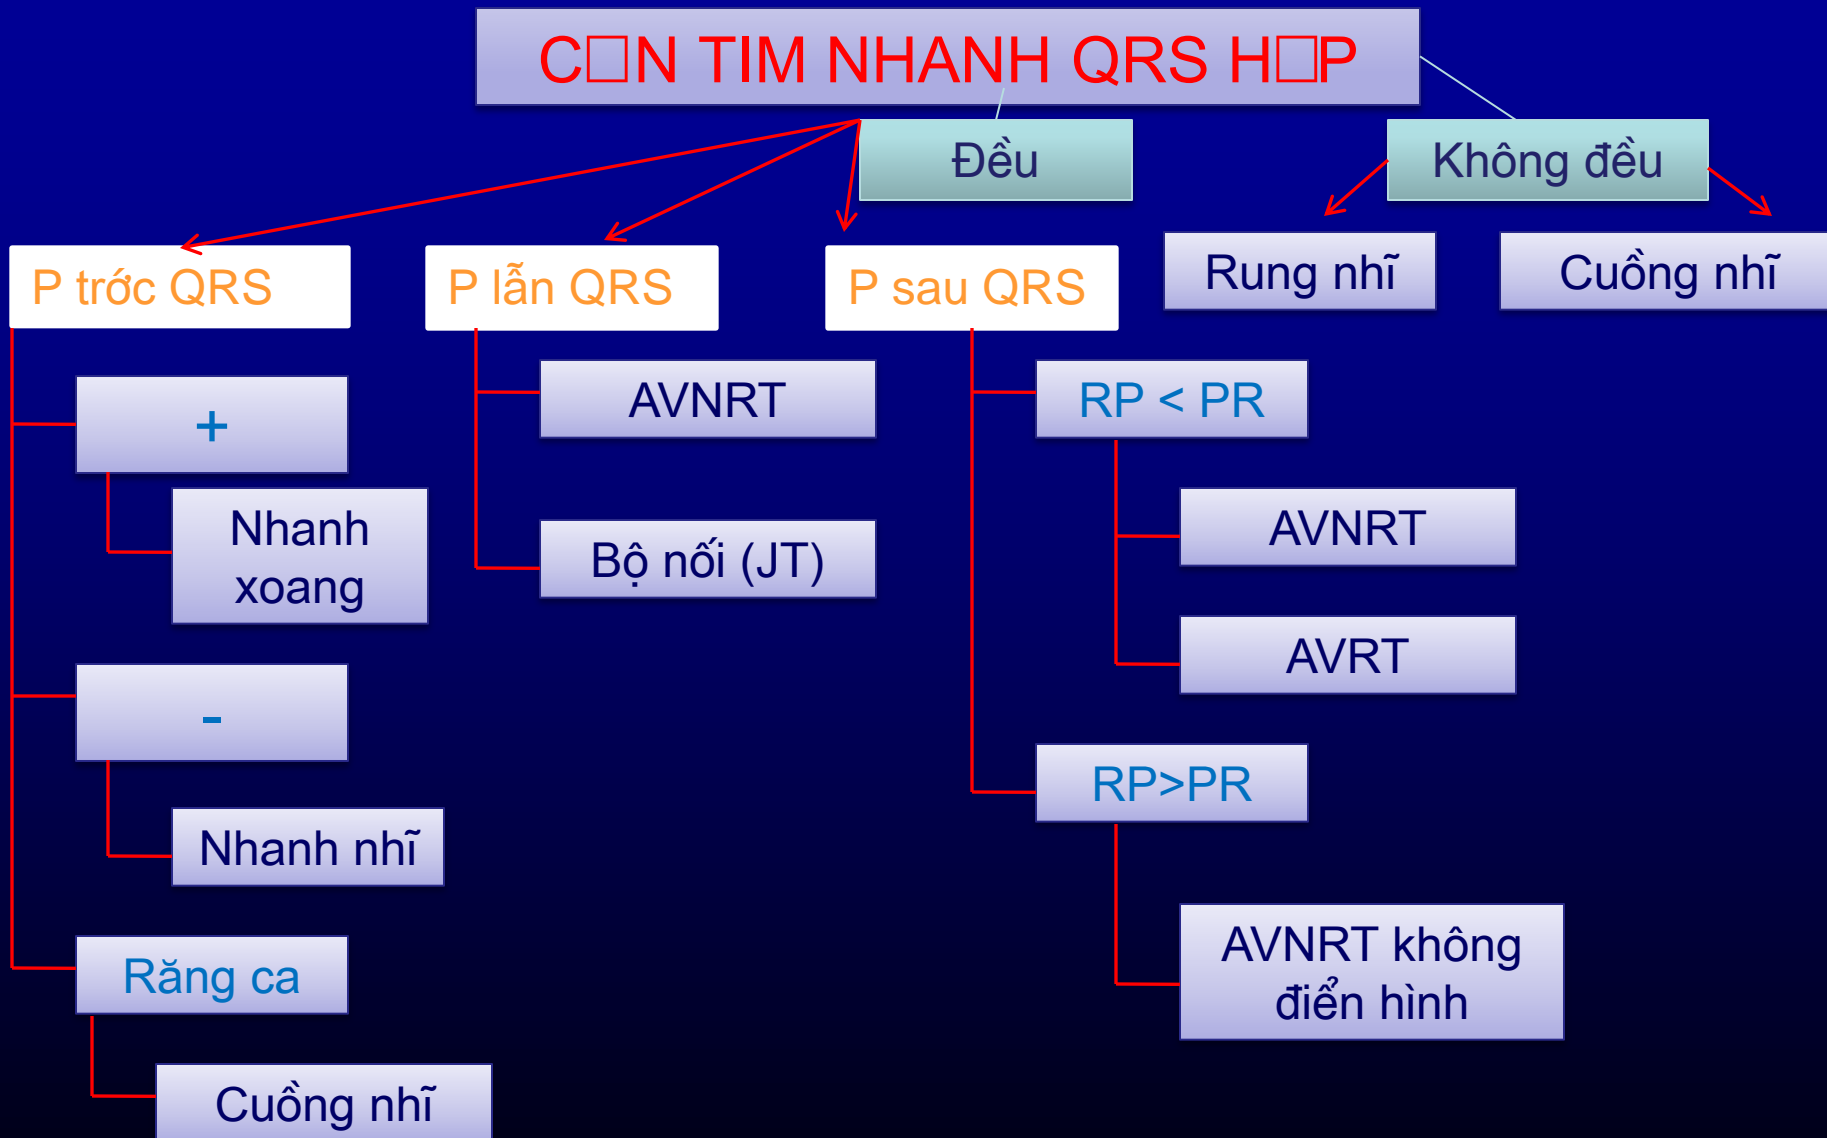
C□N TIM NHANH QRS H□P

Đều

Không đều

P trớc QRS

P lẫn QRS

P sau QRS

Rung nhĩ

Cuồng nhĩ

+

Nhanh xoang

-

Nhanh nhĩ

Răng ca

Cuồng nhĩ

AVNRT

Bộ nối (JT)

RP < PR

AVNRT

AVRT

RP>PR

AVNRT không điển hình